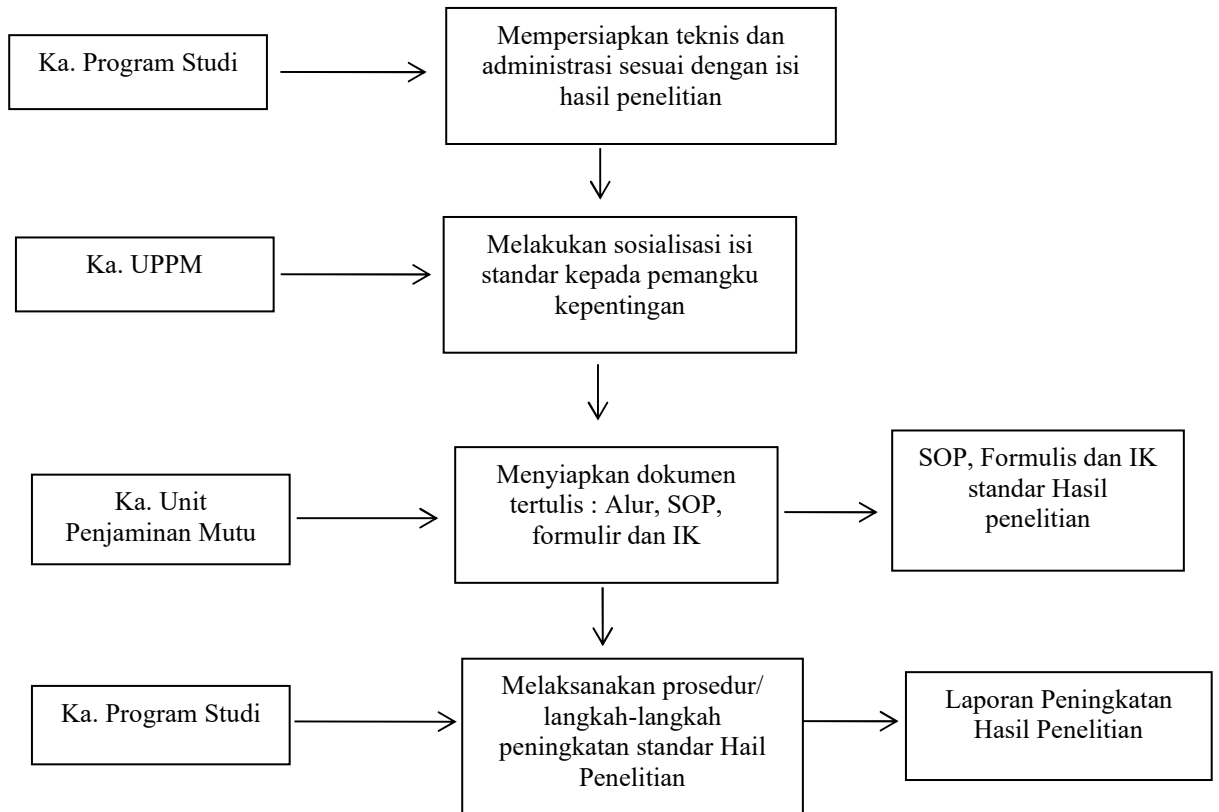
Ka. Program Studi

Mempersiapkan teknis dan administrasi sesuai dengan isi hasil penelitian

Ka. UPPM

Melakukan sosialisasi isi standar kepada pemangku kepentingan

Ka. Unit Penjaminan Mutu

Menyiapkan dokumen tertulis : Alur, SOP, formulir dan IK

SOP, Formulis dan IK standar Hasil penelitian

Ka. Program Studi

Melaksanakan prosedur/ langkah-langkah peningkatan standar Hail Penelitian

Laporan Peningkatan Hasil Penelitian